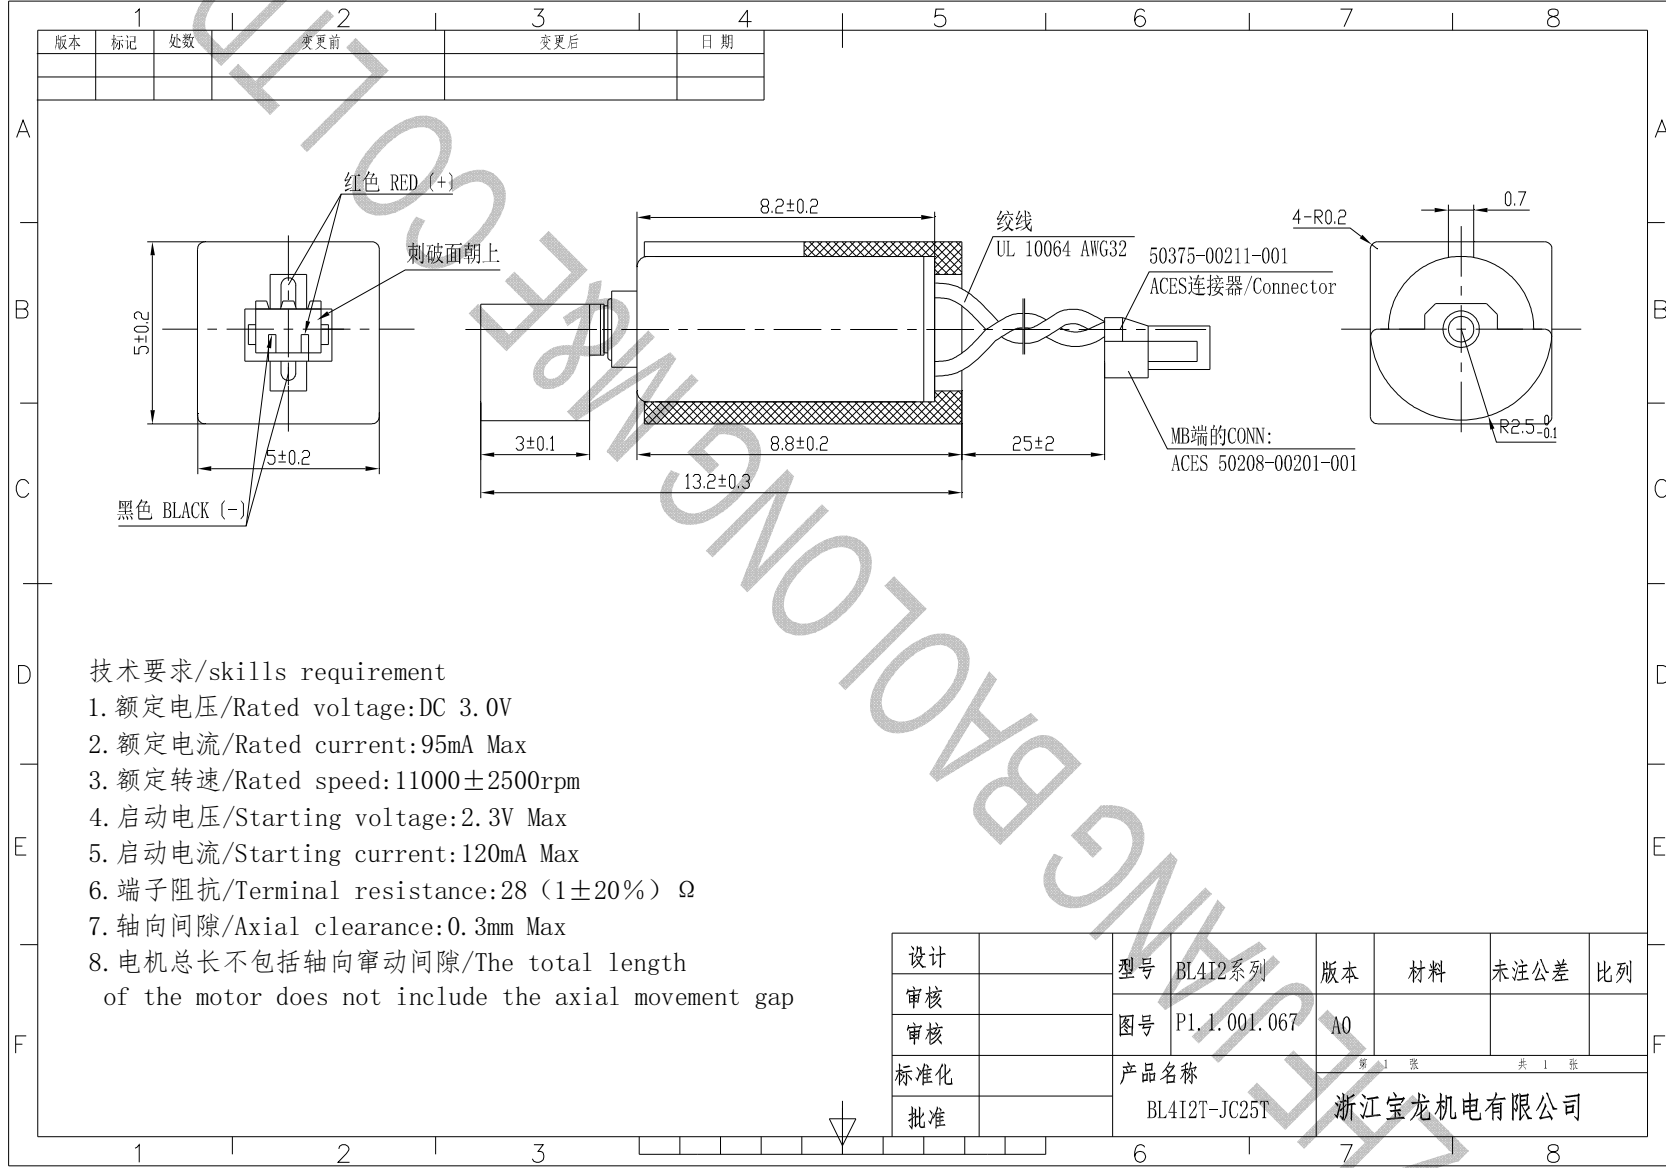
1 2 3 4 5 6 7 8

| 版本 | 标记 | 处数 | 变更前 | 变更后 | 日 期 |
|---|---|---|---|---|---|
| | | | | | |
| | | | | | |

A B C D E F

红色 RED (+)
刺破面朝上
5±0.2
5±0.2
黑色 BLACK (-)

8.2±0.2
绞线
UL 10064 AWG32
50375-00211-001
ACES连接器/Connector
3±0.1
8.8±0.2
25±2
13.2±0.3
MB端的CONN:
ACES 50208-00201-001

4-R0.2
0.7
R2.5$^{0}_{-0.1}$

ZHEJIANG BAOLONG M&E CO.,LTD

技术要求/skills requirement
1.额定电压/Rated voltage:DC 3.0V
2.额定电流/Rated current:95mA Max
3.额定转速/Rated speed:11000±2500rpm
4.启动电压/Starting voltage:2.3V Max
5.启动电流/Starting current:120mA Max
6.端子阻抗/Terminal resistance:28 (1±20%) Ω
7.轴向间隙/Axial clearance:0.3mm Max
8.电机总长不包括轴向窜动间隙/The total length of the motor does not include the axial movement gap

| 设计 | | 型号 | BL4I2系列 | 版本 | 材料 | 未注公差 | 比列 |
|---|---|---|---|---|---|---|---|
| 审核 | | 图号 | P1.1.001.067 | A0 | | | |
| 审核 | | | | | | | |
| 标准化 | | 产品名称 | | 第 1 张 | | 共 1 张 | |
| 批准 | | BL4I2T-JC25T | | 浙江宝龙机电有限公司 | | | |

1 2 3 6 7 8